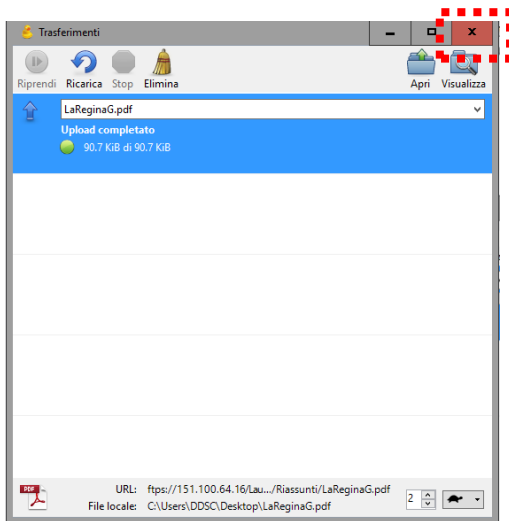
Trasferimenti

Riprendi Ricarica Stop Elimina Apri Visualizza

LaReginaG.pdf
Upload completato
90.7 KiB di 90.7 KiB

URL: ftps://151.100.64.16/Lau.../Riassunti/LaReginaG.pdf
File locale: C:\Users\DDSC\Desktop\LaReginaG.pdf

2